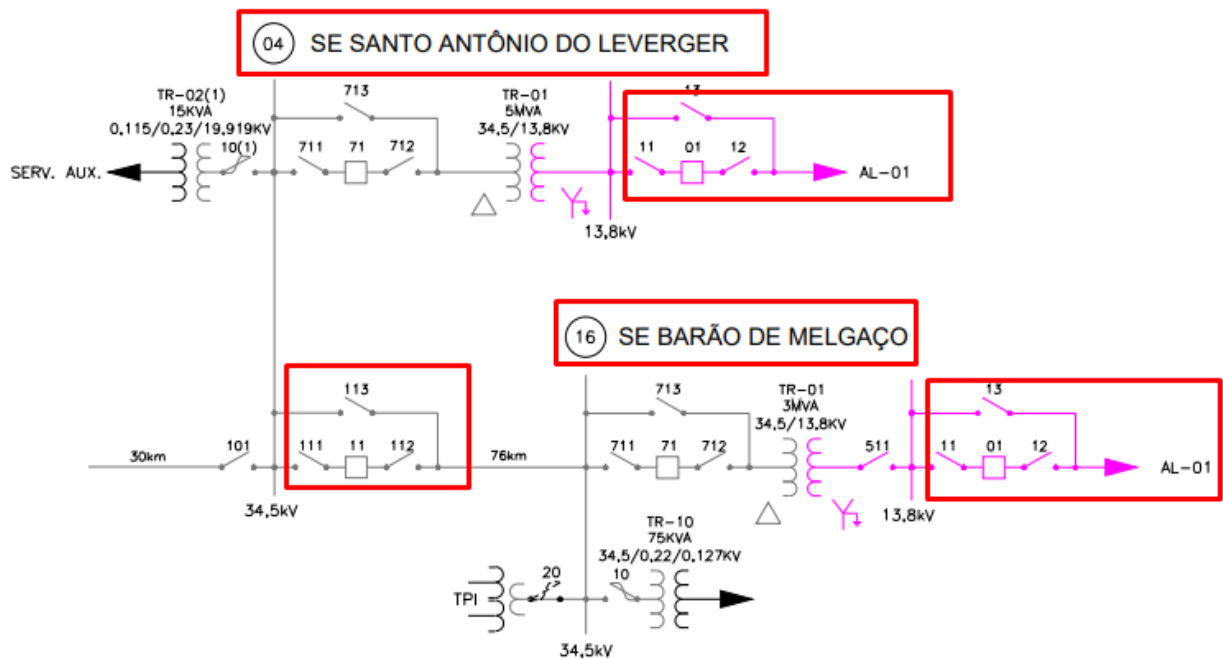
04 SE SANTO ANTÔNIO DO LEVERGER

TR-02(1)
15KVA
0,115/0,23/19,919KV

SERV. AUX.

10(1)

713

711 71 712

TR-01
5MVA
34,5/13,8KV

13

11 01 12

AL-01

13,8kV

16 SE BARÃO DE MELGAÇO

113

30km 101 111 11 112 76km

34,5kV

713

711 71 712

TR-01
3MVA
34,5/13,8KV

511

13

11 01 12

AL-01

13,8kV

TR-10
75KVA
34,5/0,22/0,127KV

20

10

TPI

34,5kV